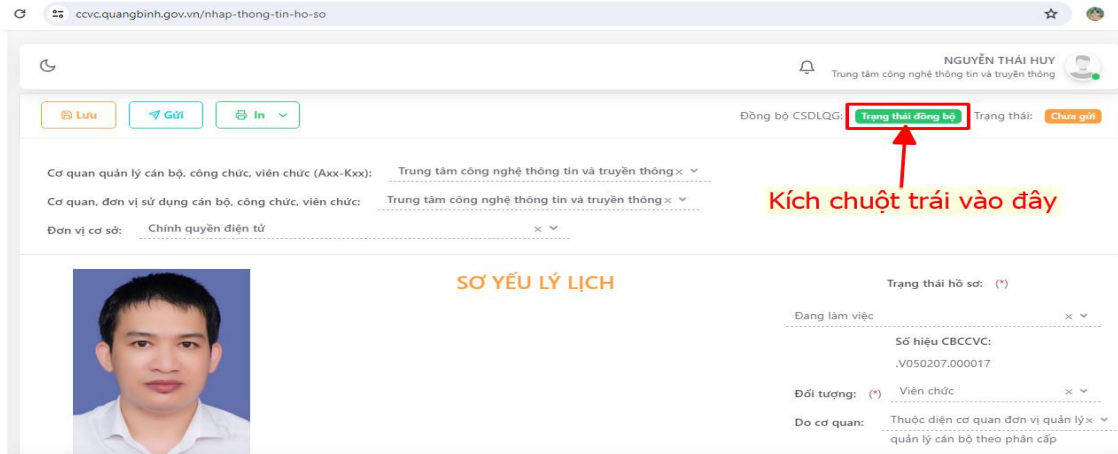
ccvc.quangbinh.gov.vn/nhap-thong-tin-ho-so

NGUYỄN THÁI HUY
Trung tâm công nghệ thông tin và truyền thông

Lưu
Gửi
In

Đồng bộ CSDLQG: Trạng thái đồng bộ Trạng thái: Chưa gửi

Cơ quan quản lý cán bộ, công chức, viên chức (Axx-Kxx): Trung tâm công nghệ thông tin và truyền thông

Cơ quan, đơn vị sử dụng cán bộ, công chức, viên chức: Trung tâm công nghệ thông tin và truyền thông

Đơn vị cơ sở: Chính quyền điện tử

Kích chuột trái vào đây

SƠ YẾU LÝ LỊCH

Trạng thái hồ sơ: (*)
Đang làm việc
Số hiệu CBCCVC:
.V050207.000017
Đối tượng: (*) Viên chức
Do cơ quan: Thuộc diện cơ quan đơn vị quản lý quản lý cán bộ theo phân cấp